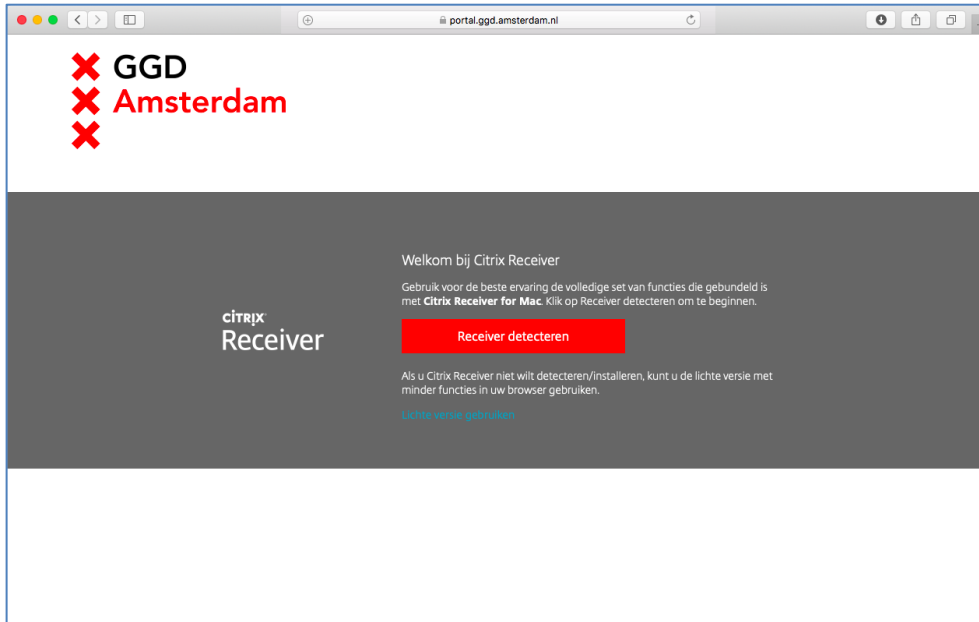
portal.ggd.amsterdam.nl

GGD
Amsterdam

CITRIX
Receiver

Welkom bij Citrix Receiver

Gebruik voor de beste ervaring de volledige set van functies die gebundeld is met **Citrix Receiver for Mac**. Klik op Receiver detecteren om te beginnen.

Receiver detecteren

Als u Citrix Receiver niet wilt detecteren/installeren, kunt u de lichte versie met minder functies in uw browser gebruiken.

Lichte versie gebruiken